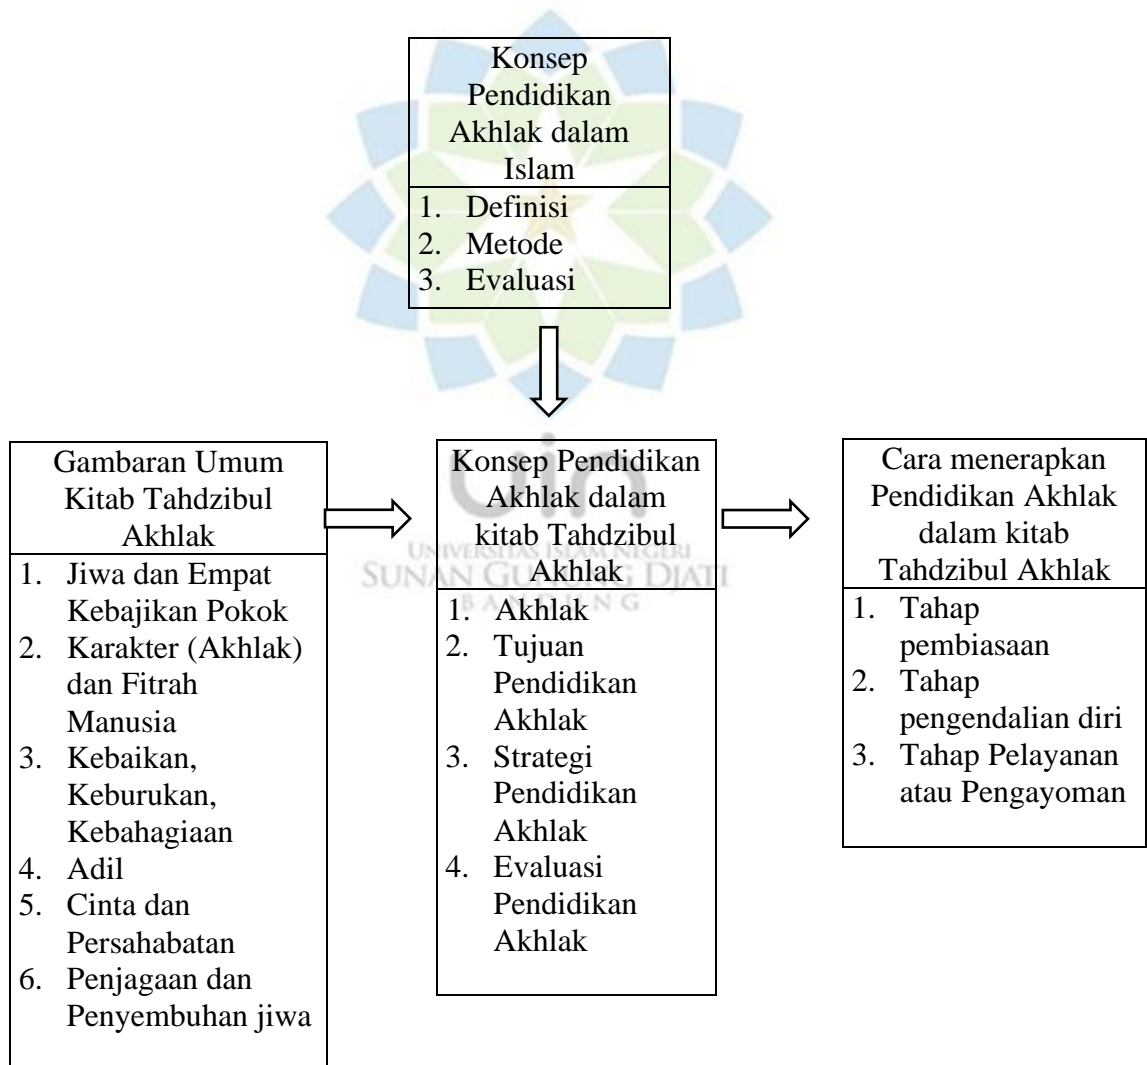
Konsep Pendidikan Akhlak dalam Islam

1. Definisi
2. Metode
3. Evaluasi

Gambaran Umum Kitab Tahdzibul Akhlak

1. Jiwa dan Empat Kebajikan Pokok
2. Karakter (Akhlak) dan Fitrah Manusia
3. Kebaikan, Keburukan, Kebahagiaan
4. Adil
5. Cinta dan Persahabatan
6. Penjagaan dan Penyembuhan jiwa

Konsep Pendidikan Akhlak dalam kitab Tahdzibul Akhlak

1. Akhlak
2. Tujuan Pendidikan Akhlak
3. Strategi Pendidikan Akhlak
4. Evaluasi Pendidikan Akhlak

Cara menerapkan Pendidikan Akhlak dalam kitab Tahdzibul Akhlak

1. Tahap pembiasaan
2. Tahap pengendalian diri
3. Tahap Pelayanan atau Pengayoman

UNIVERSITAS ISLAM NEGERI
SUNAN GUNUNG DJATI
BANDUNG